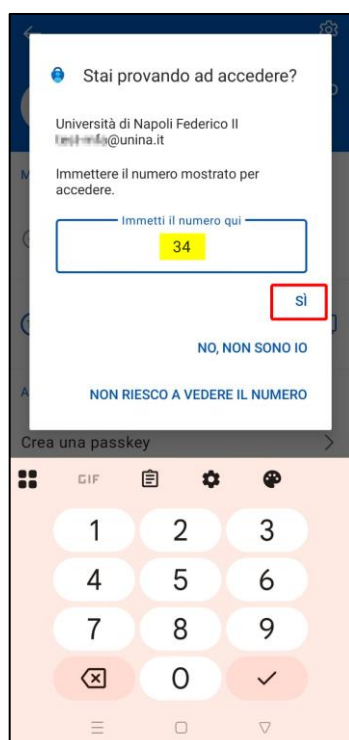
Stai provando ad accedere?

Università di Napoli Federico II
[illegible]@unina.it

Immettere il numero mostrato per accedere.

Immetti il numero qui
34

SÌ

NO, NON SONO IO

NON RIESCO A VEDERE IL NUMERO

Crea una passkey

GIF

1 2 3
4 5 6
7 8 9
0